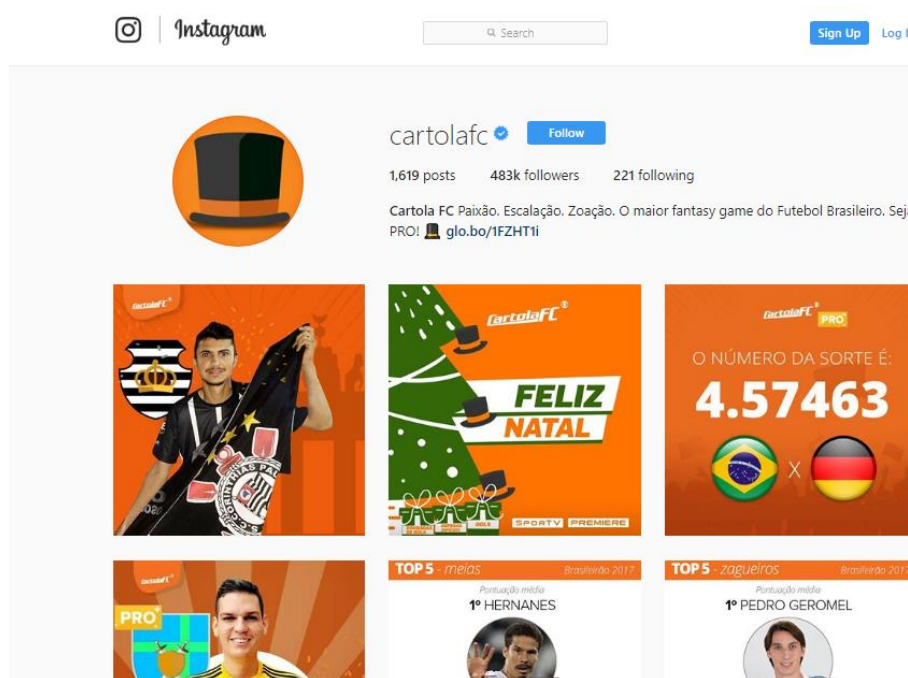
Instagram

Search

Sign Up Log I

cartolafc Follow

1,619 posts 483k followers 221 following

Cartola FC Paixão. Escalação. Zoação. O maior fantasy game do Futebol Brasileiro. Sej PRO! glo.bo/1FZHT1i

cartolaFC

CORINTHIANS PA

cartolaFC

FELIZ NATAL

SPORTV PREMIERE

cartolaFC PRO

O NÚMERO DA SORTE É:

4.57463

X

cartolaFC

PRO

TOP 5 - meias Brasileirão 2017

Pontuação média

1º HERNANES

TOP 5 - zagueiros Brasileirão

Pontuação média

1º PEDRO GEROMEL